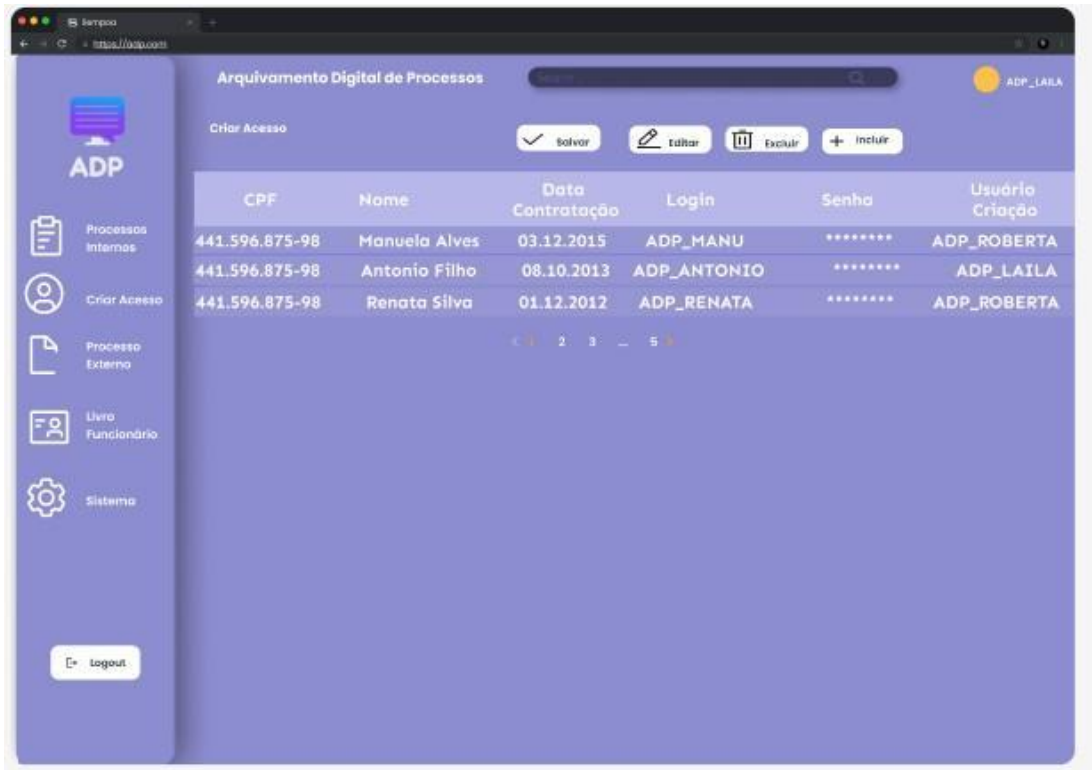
Sempoo
https://adp.com

ADP

Processos Internos

Criar Acesso

Processo Externo

Livro Funcionário

Sistema

Logout

Arquivamento Digital de Processos

Search

ADP_LAILA

Criar Acesso

Salvar
Editar
Excluir
Incluir

| CPF | Nome | Data Contratação | Login | Senha | Usuário Criação |
|---|---|---|---|---|---|
| 441.596.875-98 | Manuela Alves | 03.12.2015 | ADP_MANU | ******** | ADP_ROBERTA |
| 441.596.875-98 | Antonio Filho | 08.10.2013 | ADP_ANTONIO | ******** | ADP_LAILA |
| 441.596.875-98 | Renata Silva | 01.12.2012 | ADP_RENATA | ******** | ADP_ROBERTA |

1 2 3 ... 5